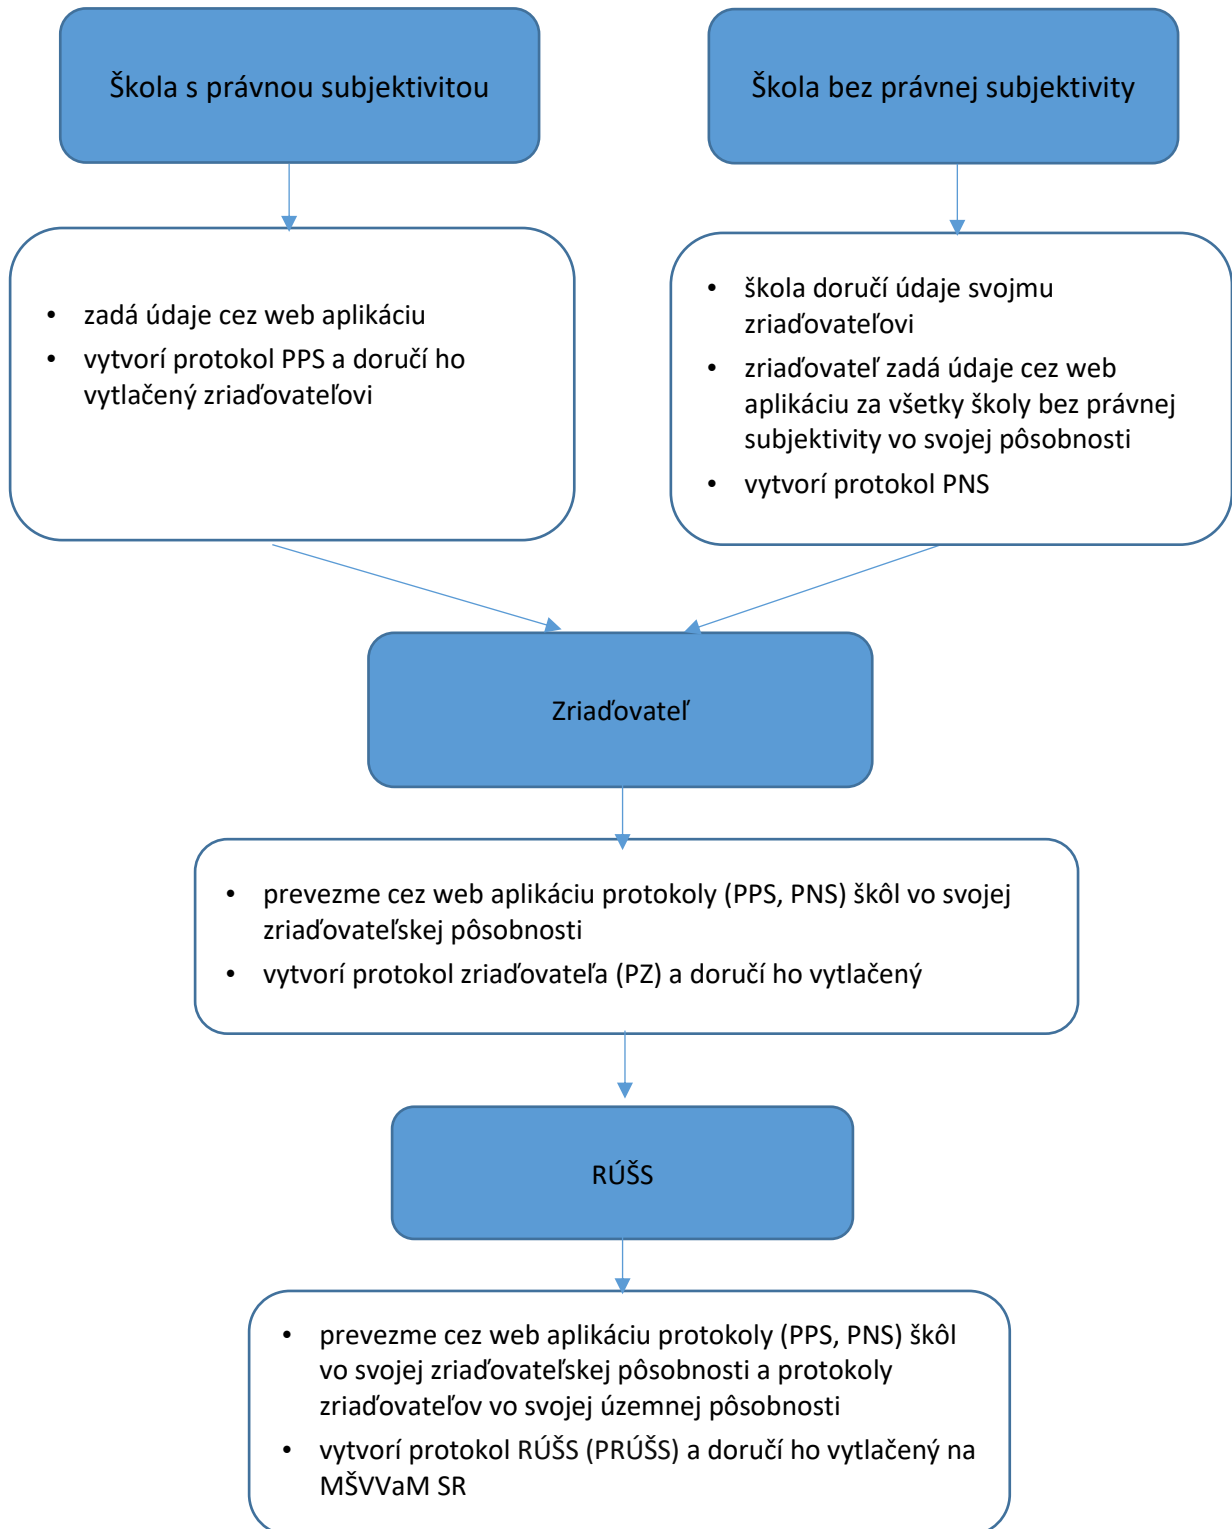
Škola s právnou subjektivitou

- zadá údaje cez web aplikáciu
- vytvorí protokol PPS a doručí ho vytlačený zriaďovateľovi

Škola bez právnej subjektivity

- škola doručí údaje svojmu zriaďovateľovi
- zriaďovateľ zadá údaje cez web aplikáciu za všetky školy bez právnej subjektivity vo svojej pôsobnosti
- vytvorí protokol PNS

Zriaďovateľ

- prevezme cez web aplikáciu protokoly (PPS, PNS) škôl vo svojej zriaďovateľskej pôsobnosti
- vytvorí protokol zriaďovateľa (PZ) a doručí ho vytlačený

RÚŠS

- prevezme cez web aplikáciu protokoly (PPS, PNS) škôl vo svojej zriaďovateľskej pôsobnosti a protokoly zriaďovateľov vo svojej územnej pôsobnosti
- vytvorí protokol RÚŠS (PRÚŠS) a doručí ho vytlačený na MŠVVaM SR